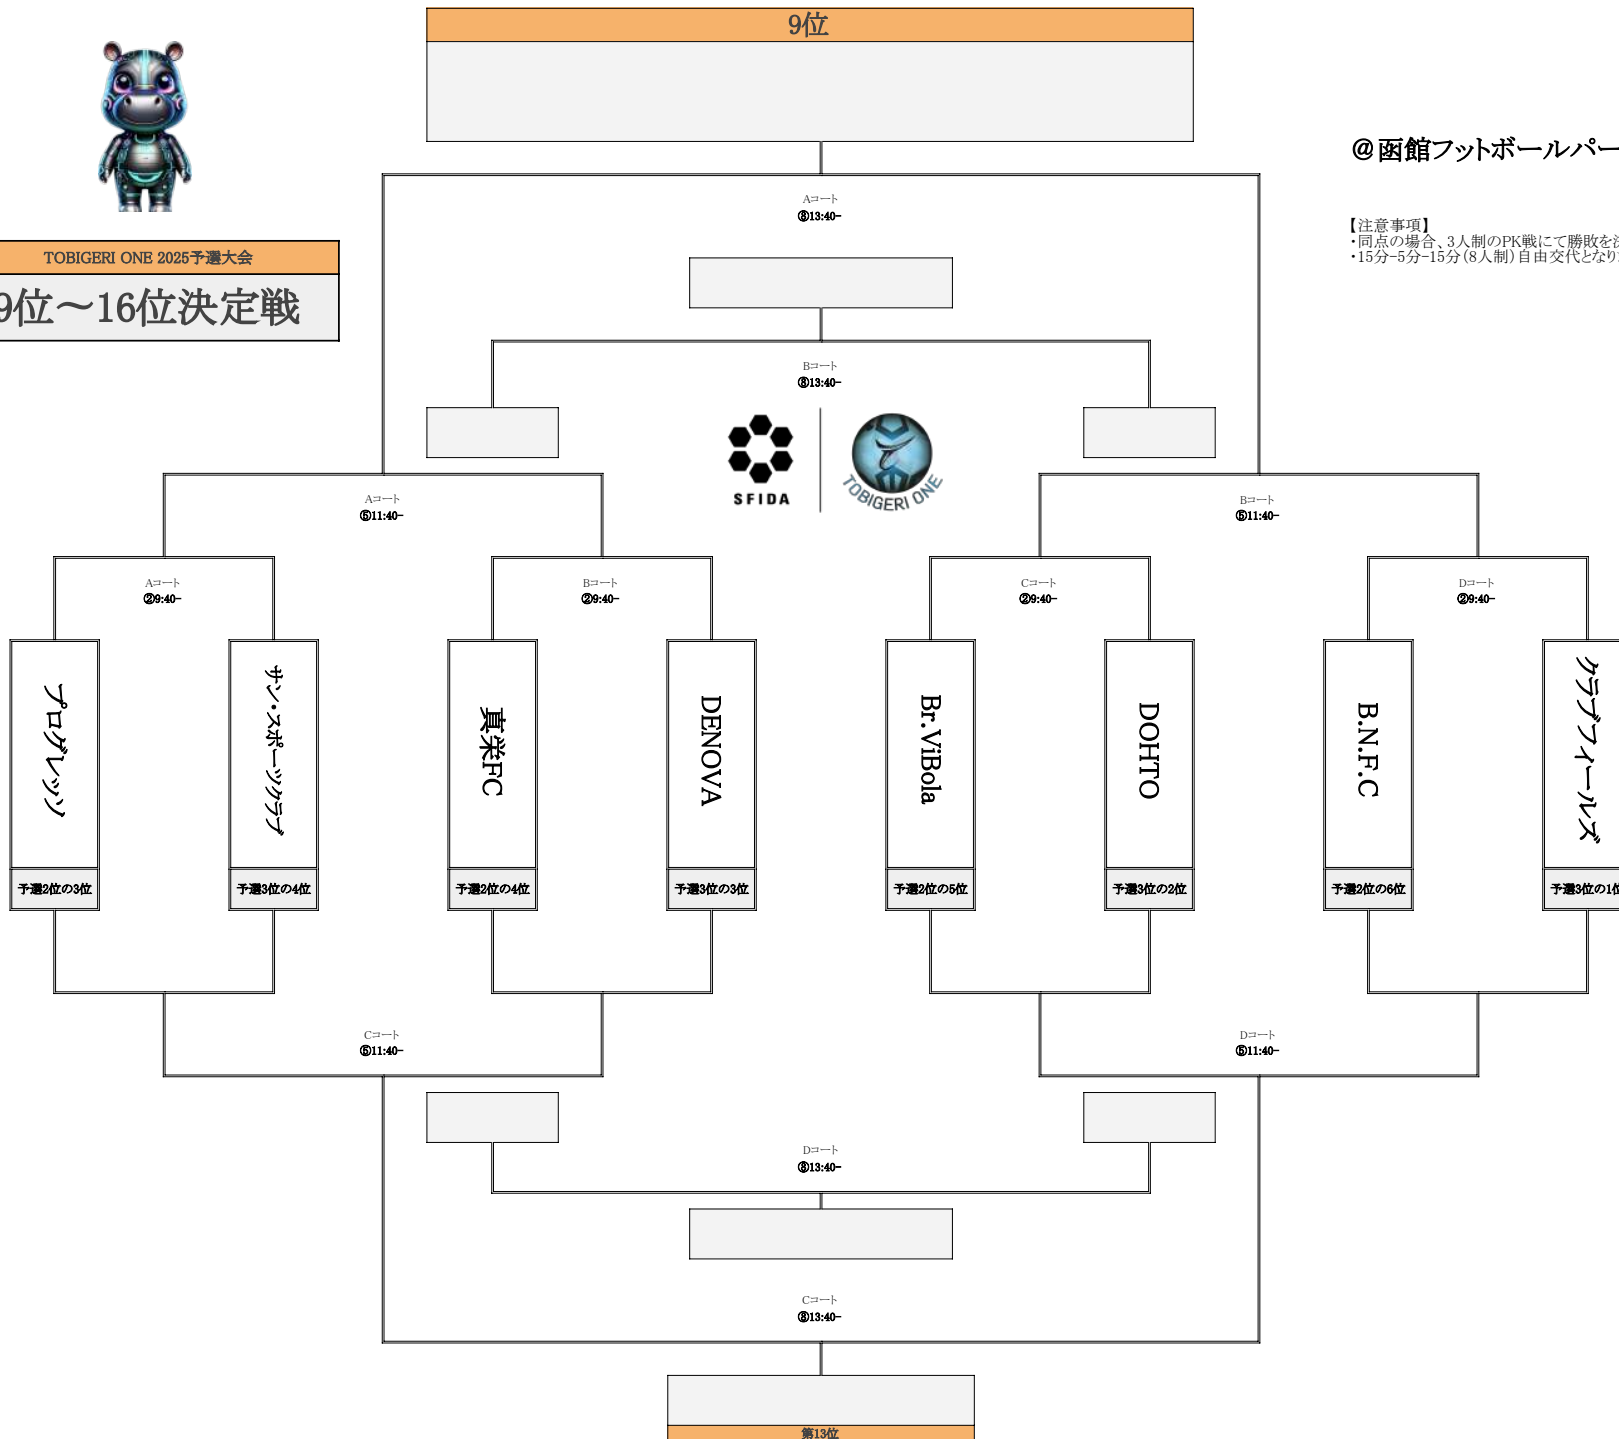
9位

TOBIGERI ONE 2025予選大会
9位～16位決定戦

@函館フットボールパー

【注意事項】
・同点の場合、3人制のPK戦にて勝敗を
・15分−5分−15分（8人制）自由交代となり

Aコート
⑧13:40−

Bコート
⑧13:40−

SFIDA
TOBIGERI ONE

Aコート
⑤11:40−

Bコート
⑤11:40−

Aコート
②9:40−

Bコート
②9:40−

Cコート
②9:40−

Dコート
②9:40−

プログレッソ
予選2位の3位

サン・スポーツクラブ
予選3位の4位

真栄FC
予選2位の4位

DENOVA
予選3位の3位

Br.ViBola
予選2位の5位

DOHTO
予選3位の2位

B.N.F.C
予選2位の6位

クラブフィールズ
予選3位の1

Cコート
⑤11:40−

Dコート
⑤11:40−

Dコート
⑧13:40−

Cコート
⑧13:40−

第13位